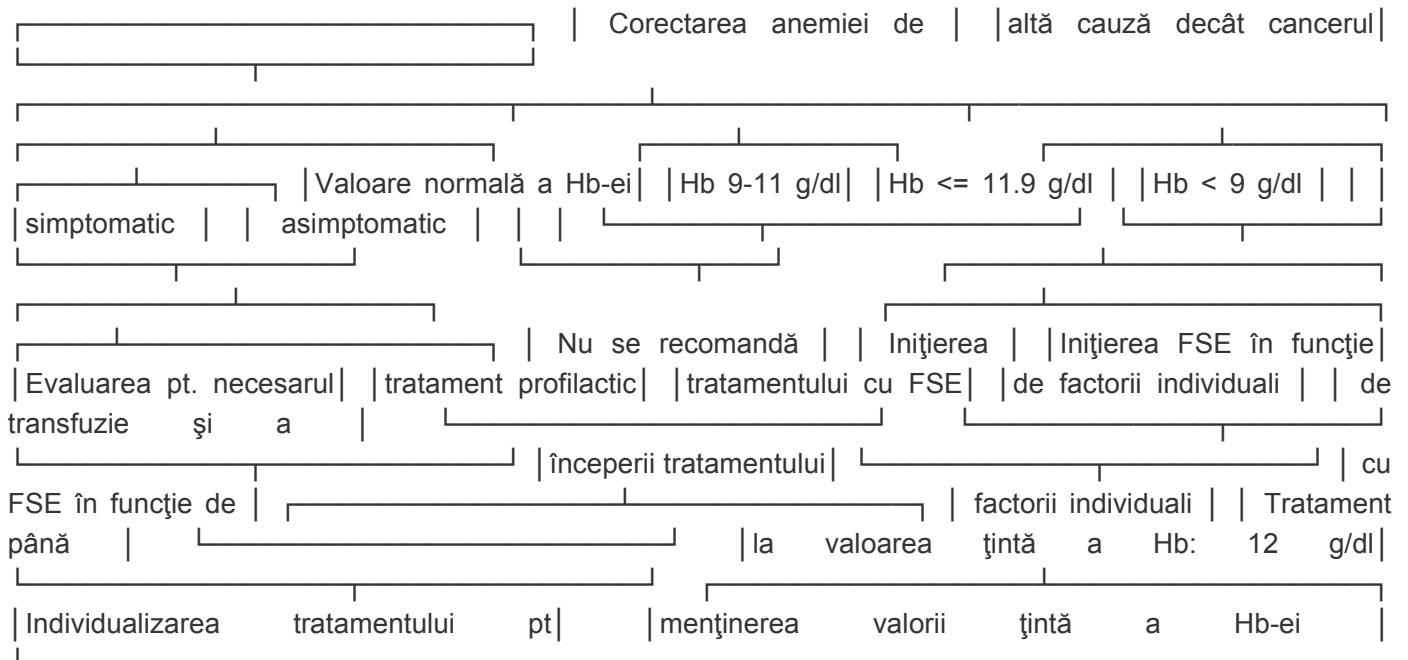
│ Corectarea anemiei de │ │altă cauză decât cancerul│

│Valoare normală a Hb-ei│ │Hb 9-11 g/dl│ │Hb <= 11.9 g/dl │ │Hb < 9 g/dl │ │ │

│simptomatic │ │ asimptomatic │ │ │

│ Nu se recomandă │ │ Iniţierea │ │Iniţierea FSE în funcţie│

│Evaluarea pt. necesarul│ │tratament profilactic│ │tratamentului cu FSE│ │de factorii individuali │ │ de transfuzie şi a │

│începerii tratamentului│ │ cu FSE în funcţie de │

│ factorii individuali │ │ Tratament până │

│la valoarea ţintă a Hb: 12 g/dl│

│Individualizarea tratamentului pt│ │menţinerea valorii ţintă a Hb-ei │